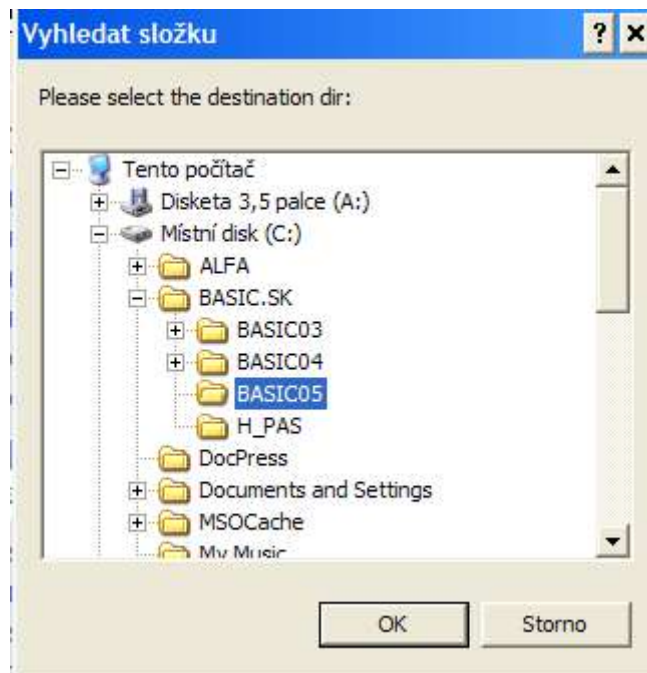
Vyhledat složku

?

×

Please select the destination dir:

Tento počítač
Disketa 3,5 palce (A:)
Místní disk (C:)
ALFA
BASIC.SK
BASIC03
BASIC04
BASIC05
H_PAS
DocPress
Documents and Settings
MSOCache
My Music

OK

Storno